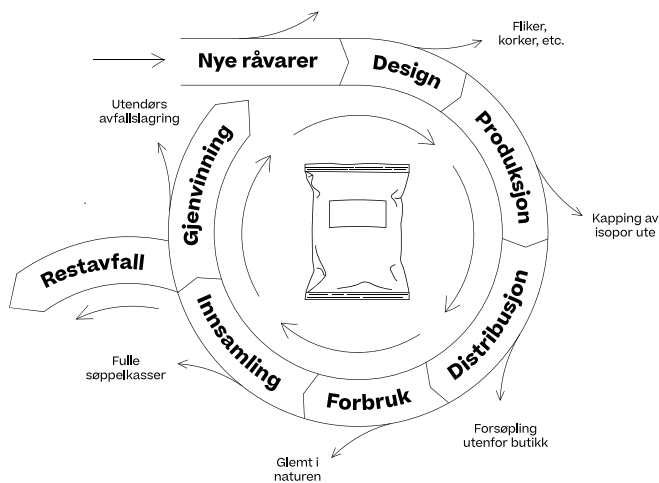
Nye råvarer

Design

Fliker, korker, etc.

Produksjon

Kapping av isopor ute

Distribusjon

Forsøpling utenfor butikk

Forbruk

Glemt i naturen

Innsamling

Fulle søppelkasser

Restavfall

Gjenvinning

Utendørs avfallslagring